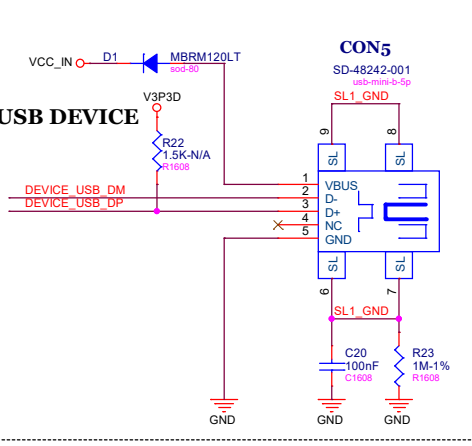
VCC_IN
D1
MBRM120LT
sod-80
CON5
SD-48242-001
usb-mini-b-5p
USB DEVICE
V3P3D
SL1_GND
R22
1.5K-N/A
R1608
9
8
SL
SL
DEVICE_USB_DM
DEVICE_USB_DP
1
2
3
4
5
VBUS
D-
D+
NC
GND
SL
SL
6
7
SL1_GND
C20
100nF
C1608
R23
1M-1%
R1608
GND
GND
GND